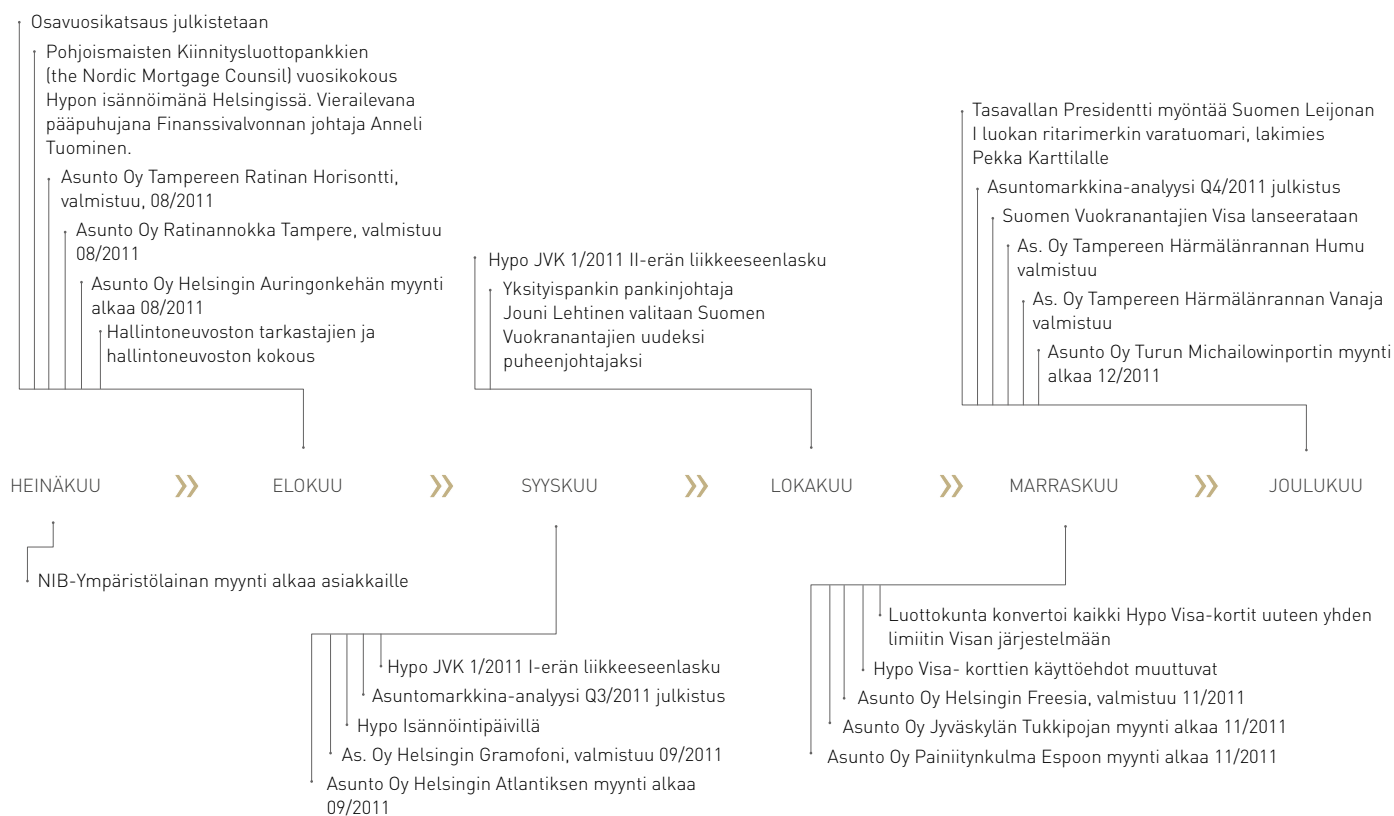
Osavuosikatsaus julkistetaan

Pohjoismaisten Kiinnitysluottopankkien (the Nordic Mortgage Counsil) vuosikokous Hypon isännöimänä Helsingissä. Vierailevana pääpuhujana Finanssivalvonnan johtaja Anneli Tuominen.

Asunto Oy Tampereen Ratinan Horisontti, valmistuu, 08/2011

Asunto Oy Ratinannokka Tampere, valmistuu 08/2011

Asunto Oy Helsingin Auringonkehän myynti alkaa 08/2011

Hallintoneuvoston tarkastajien ja hallintoneuvoston kokous

Hypo JVK 1/2011 II-erän liikkeeseenlasku

Yksityispankin pankinjohtaja Jouni Lehtinen valitaan Suomen Vuokranantajien uudeksi puheenjohtajaksi

Tasavallan Presidentti myöntää Suomen Leijonan I luokan ritarimerkin varatuomari, lakimies Pekka Karttilalle

Asuntomarkkina-analyysi Q4/2011 julkistus

Suomen Vuokranantajien Visa lanseerataan

As. Oy Tampereen Härmälänrannan Humu valmistuu

As. Oy Tampereen Härmälänrannan Vanaja valmistuu

Asunto Oy Turun Michailowinportin myynti alkaa 12/2011

HEINÄKUU ELOKUU SYYSKUU LOKAKUU MARRASKUU JOULUKUU

NIB-Ympäristölainan myynti alkaa asiakkaille

Hypo JVK 1/2011 I-erän liikkeeseenlasku

Asuntomarkkina-analyysi Q3/2011 julkistus

Hypo Isännöintipäivillä

As. Oy Helsingin Gramofoni, valmistuu 09/2011

Asunto Oy Helsingin Atlantiksen myynti alkaa 09/2011

Luottokunta konvertoi kaikki Hypo Visa-kortit uuteen yhden limiitin Visan järjestelmään

Hypo Visa- korttien käyttöehdot muuttuvat

Asunto Oy Helsingin Freesia, valmistuu 11/2011

Asunto Oy Jyväskylän Tukkipojan myynti alkaa 11/2011

Asunto Oy Painiitynkulma Espoon myynti alkaa 11/2011